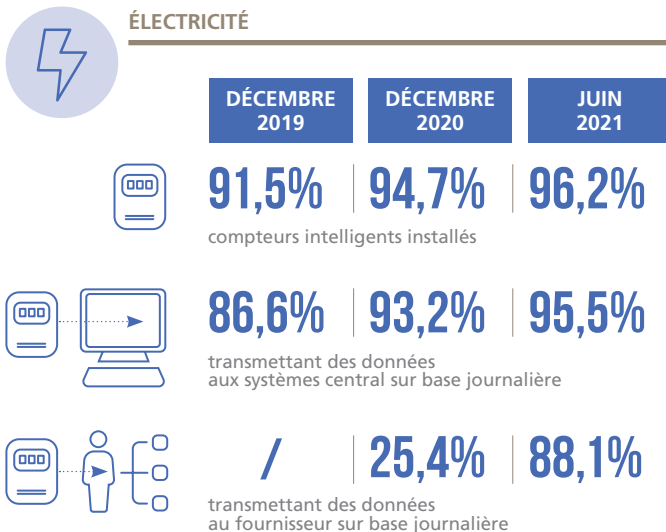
ÉLECTRICITÉ

| DÉCEMBRE 2019 | DÉCEMBRE 2020 | JUIN 2021 |
|---|---|---|
| 91,5% | 94,7% | 96,2% |

compteurs intelligents installés

| 86,6% | 93,2% | 95,5% |
|---|---|---|

transmettant des données aux systèmes central sur base journalière

| / | 25,4% | 88,1% |
|---|---|---|

transmettant des données au fournisseur sur base journalière